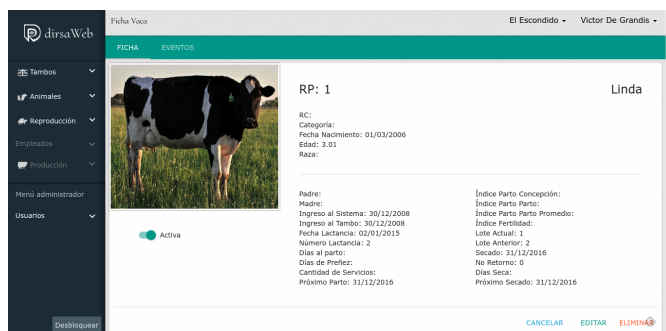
dirsaWeb

Tambos
Animales
Reproducción
Empleados
Producción
Menú administrador
Usuarios

Desbloquear

Ficha Vaca

El Escondido ▾ Victor De Grandis ▾

FICHA EVENTOS

RP: 1

Linda

RC:
Categoría:
Fecha Nacimiento: 01/03/2006
Edad: 3.01
Raza:

Activa

Padre:
Madre:
Ingreso al Sistema: 30/12/2008
Ingreso al Tambo: 30/12/2008
Fecha Lactancia: 02/01/2015
Número Lactancia: 2
Días al parto:
Días de Preñez:
Cantidad de Servicios:
Próximo Parto: 31/12/2016

Índice Parto Concepción:
Índice Parto Parto:
Índice Parto Parto Promedio:
Índice Fertilidad:
Lote Actual: 1
Lote Anterior: 2
Secado: 31/12/2016
No Retorno: 0
Días Seca:
Próximo Secado: 31/12/2016

CANCELAR EDITAR ELIMINAR